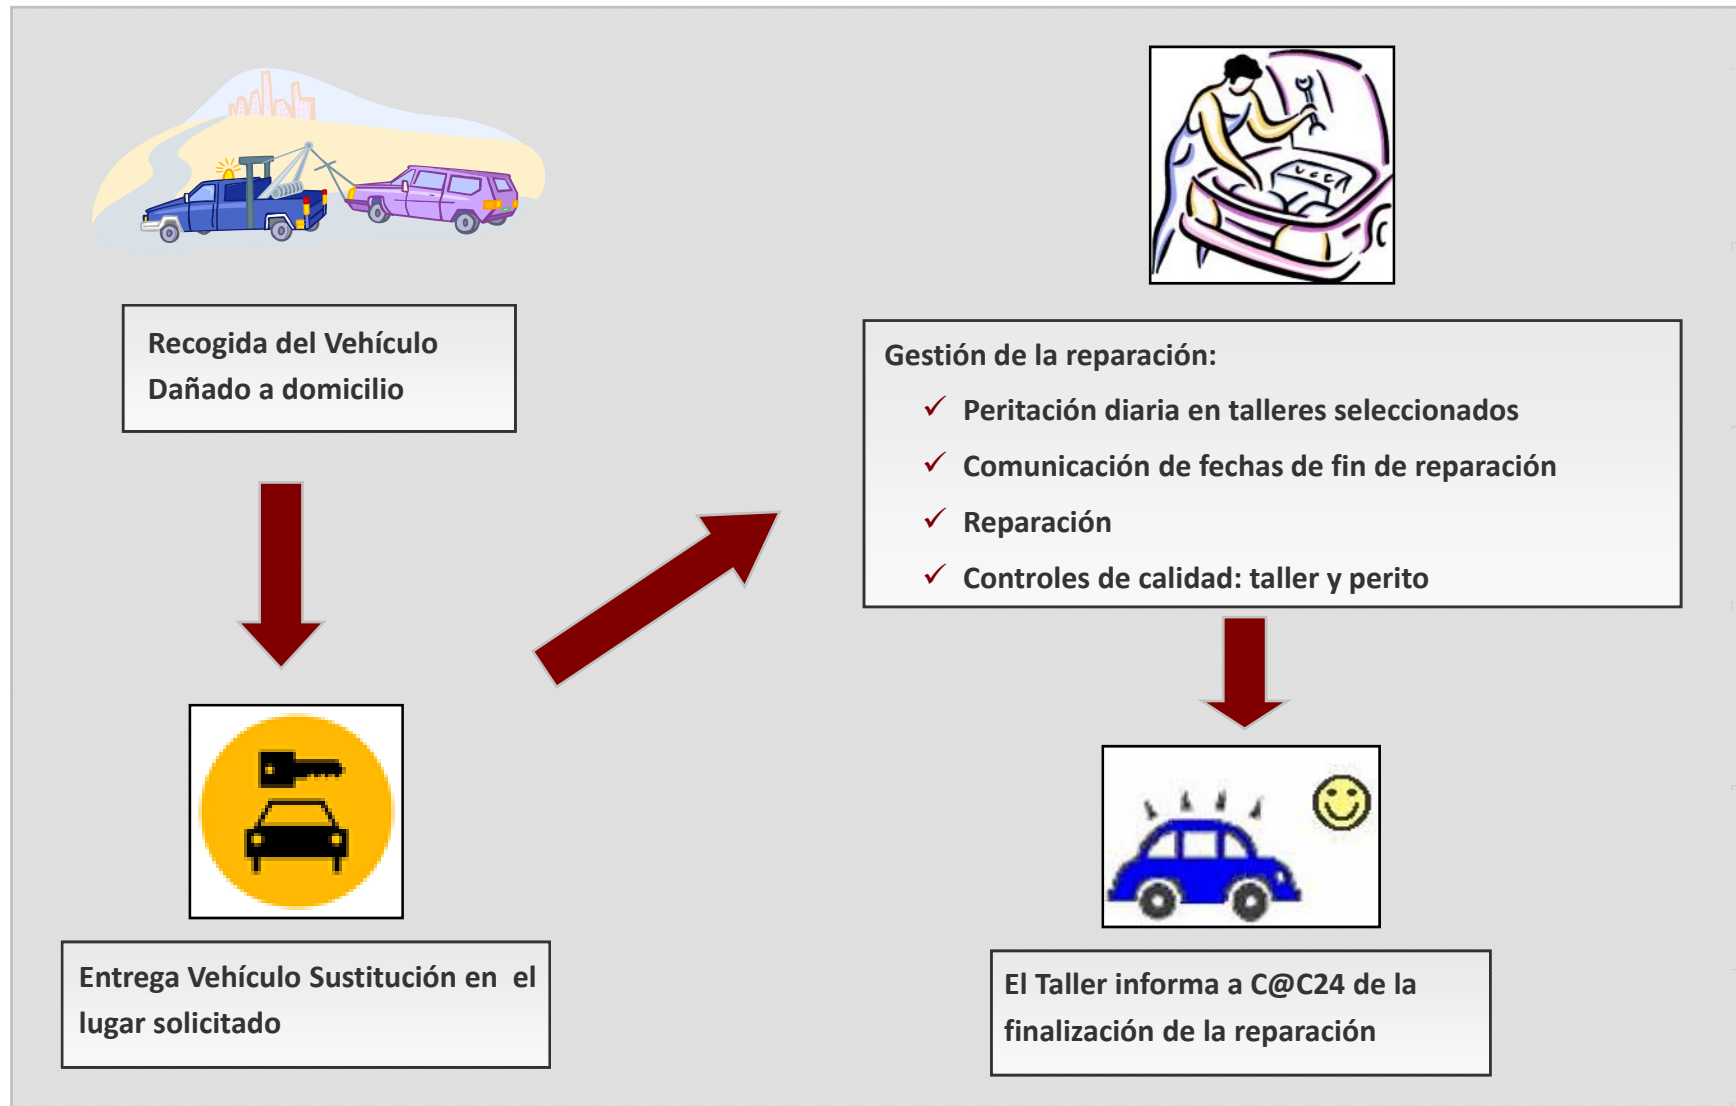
Recogida del Vehículo Dañado a domicilio

Entrega Vehículo Sustitución en el lugar solicitado

Gestión de la reparación:

✓ Peritación diaria en talleres seleccionados

✓ Comunicación de fechas de fin de reparación

✓ Reparación

✓ Controles de calidad: taller y perito

El Taller informa a C@C24 de la finalización de la reparación